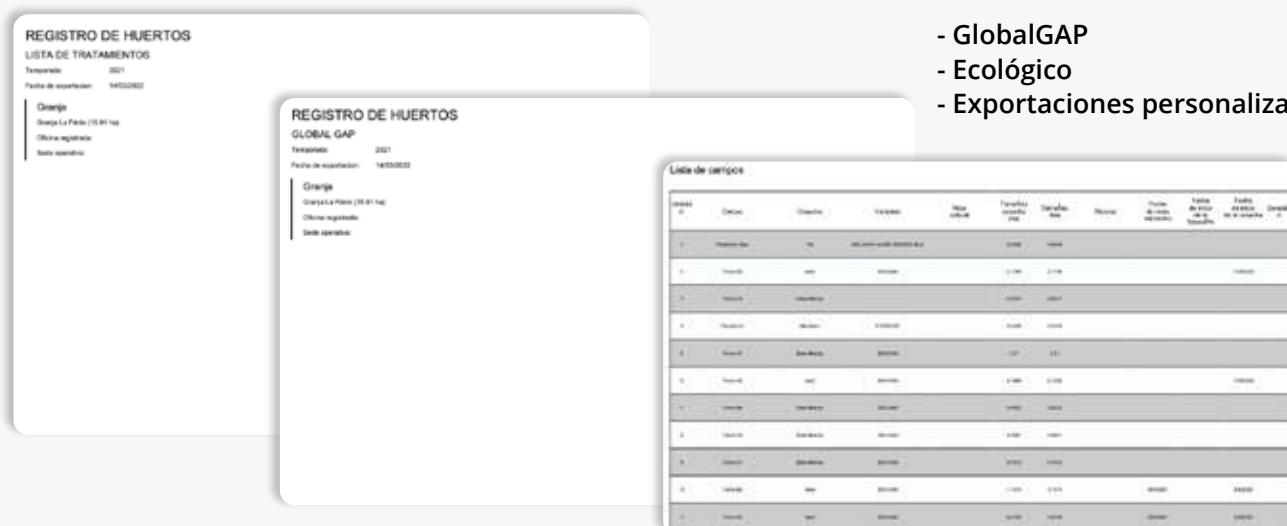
REGISTRO DE HUERTOS
LISTA DE TRATAMIENTOS
Temporada: 2021
Fecha de exportacion: 14/05/2022
Granja
Granja La Pèira (15.91 ha)
Oficina registrada:
Sede operativa:

REGISTRO DE HUERTOS
GLOBAL GAP
Temporada: 2021
Fecha de exportacion: 14/05/2022
Granja
Granja La Pèira (15.91 ha)
Oficina registrada:
Sede operativa:

- GlobalGAP
- Ecológico
- Exportaciones personaliza

Lista de campos

| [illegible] | Campo | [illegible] | Variedad | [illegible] | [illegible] | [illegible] | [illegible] | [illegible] | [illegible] | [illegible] | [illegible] |
|---|---|---|---|---|---|---|---|---|---|---|---|
| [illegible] | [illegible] | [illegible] | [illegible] | | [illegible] | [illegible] | | | | | |